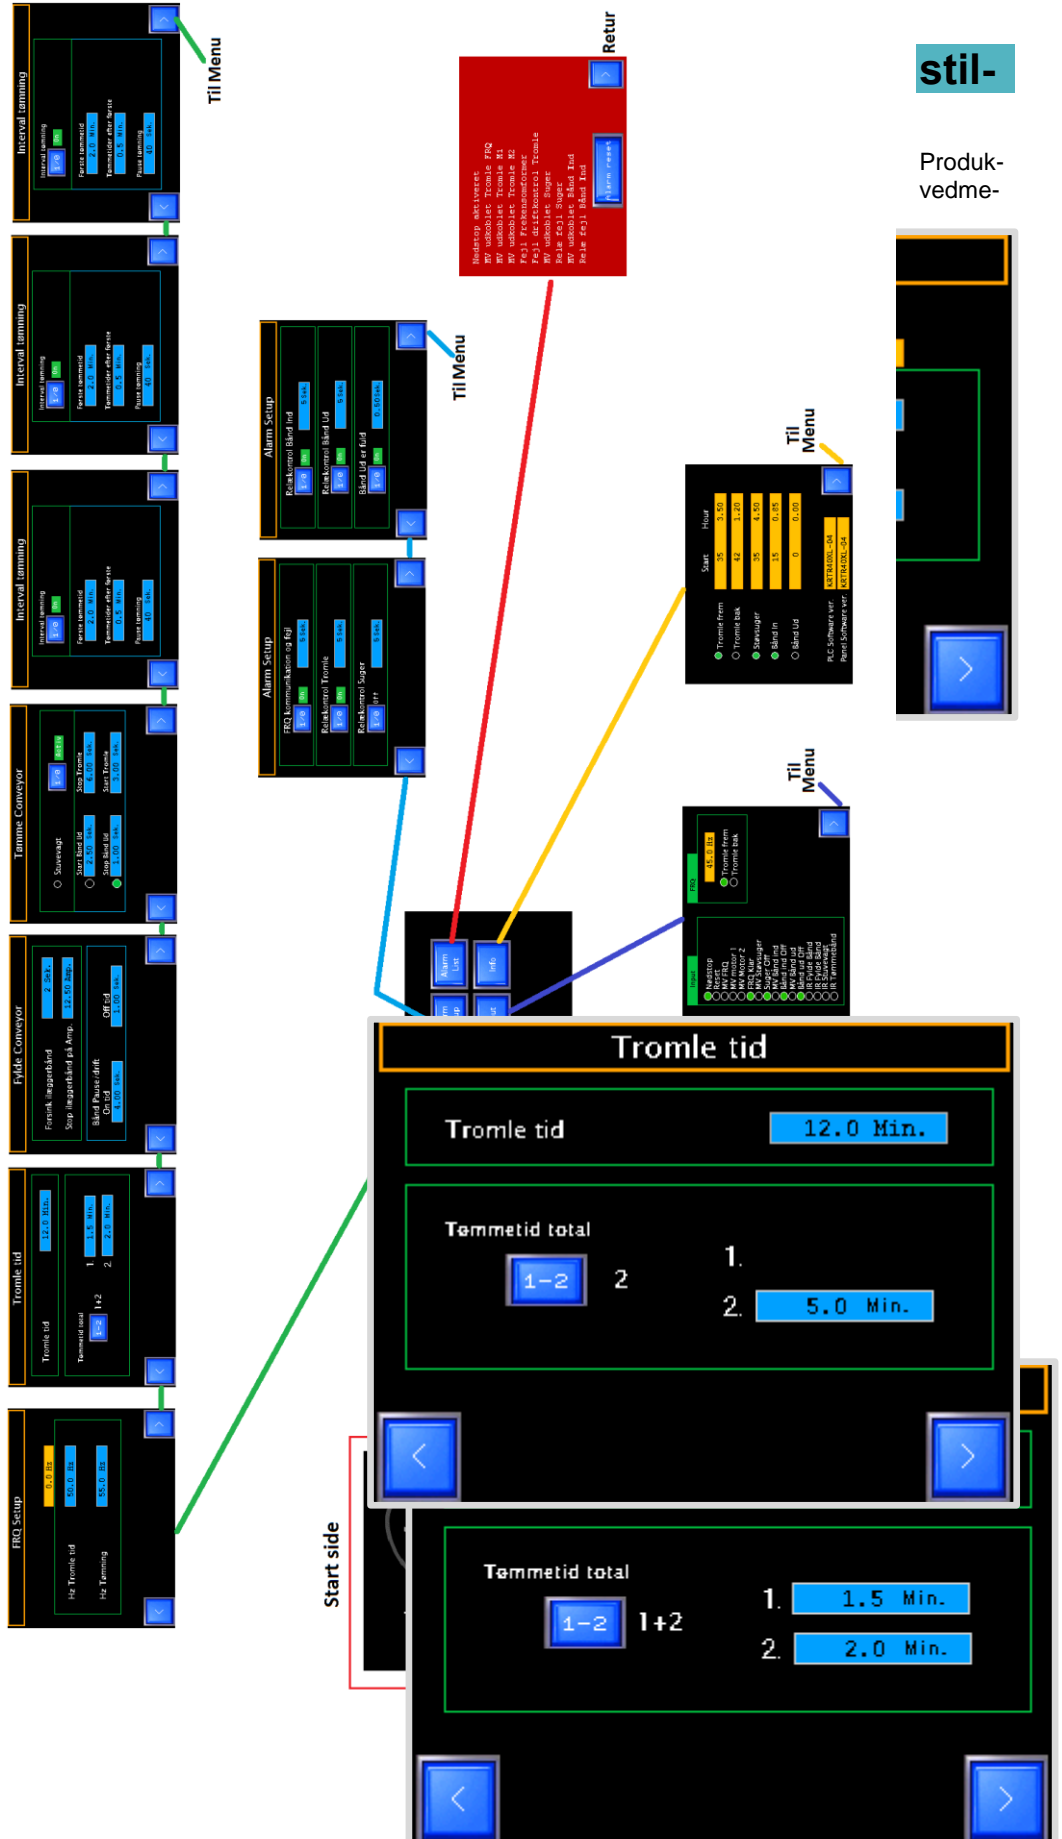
Til Menu

Interval tømning
Interval tømning
1-0
On
Første tømmetid 2.0 Min.
Tømmetider efter første 0.5 Min.
Pause tømning 40 Sek.

Interval tømning
Interval tømning
1-0
On
Første tømmetid 2.0 Min.
Tømmetider efter første 0.5 Min.
Pause tømning 40 Sek.

Interval tømning
Interval tømning
1-0
On
Første tømmetid 2.0 Min.
Tømmetider efter første 0.5 Min.
Pause tømning 40 Sek.

Tømme Conveyor
Støvsugr
Start Bånd Ud 2.50 Sek.
Stop Bånd Ud 1.00 Sek.
Stop Tromle 6.00 Sek.
Start Tromle 3.00 Sek.
1-0
Aktiv

Fylde Conveyor
Forsink.ilæggerbånd 2 Sek.
Stop ilæggerbånd på Amp. 12.50 Amp.
Bånd Pause drift
On tid 6.00 Sek.
Off tid 1.00 Sek.

Tromle tid
Tromle tid 12.0 Min.
Tømmetid total 1-2 1+2
1 1.5 Min.
2 2.0 Min.

FRQ Setup
0.0 Hz
Hz Tromle tid 50.0 Hz
Hz Tømning 55.0 Hz

Retur
Nødstop aktiveret
MV udkoblet Tromle FRQ
MV udkoblet Tromle M1
MV udkoblet Tromle M2
Fejl Frekensomformer
Fejl driftkontrol Tromle
MV udkoblet Suger
Rele fejl Suger
MV udkoblet Bånd Ind
Rele fejl Bånd Ind
Alarm reset

Til Menu
Alarm Setup
Relækontrol Bånd Ind 1-0 On 5 Sek.
Relækontrol Bånd Ud 1-0 On 5 Sek.
Bånd Ud er fuld 1-0 On 0.50 Sek.

Alarm Setup
FRQ kommunikation og fejl 1-0 On 5 Sek.
Relækontrol Tromle 1-0 On 5 Sek.
Relækontrol Suger 1-0 Off 5 Sek.

Til Menu
Start Hour
Tromle frem 35 3.50
Tromle bak 42 1.20
Støvsuger 35 4.50
Bånd In 15 0.85
Bånd Ud 0 0.00
PLC Software ver. KRTR400L-04
Panel Software ver. KRTR400L-04

Til Menu
FRQ
45.0 Hz
Tromle frem
Tromle bak
Input
Nødstop
Reset
MV FRQ
MV motor 1
MV Motor 2
FRQ Klar
MV Støvsuger
Suger Off
MV Bånd Ind
Bånd Ind Off
MV Bånd ud
Bånd ud Off
IR Fylde Bånd
IR Støvsuger
IR Tømmebånd

Alarm List
Info

stil-
Produk-
vedme-

Tromle tid
Tromle tid 12.0 Min.
Tømmetid total
1-2 2
1.
2. 5.0 Min.

Start side
Tømmetid total
1-2 1+2
1. 1.5 Min.
2. 2.0 Min.